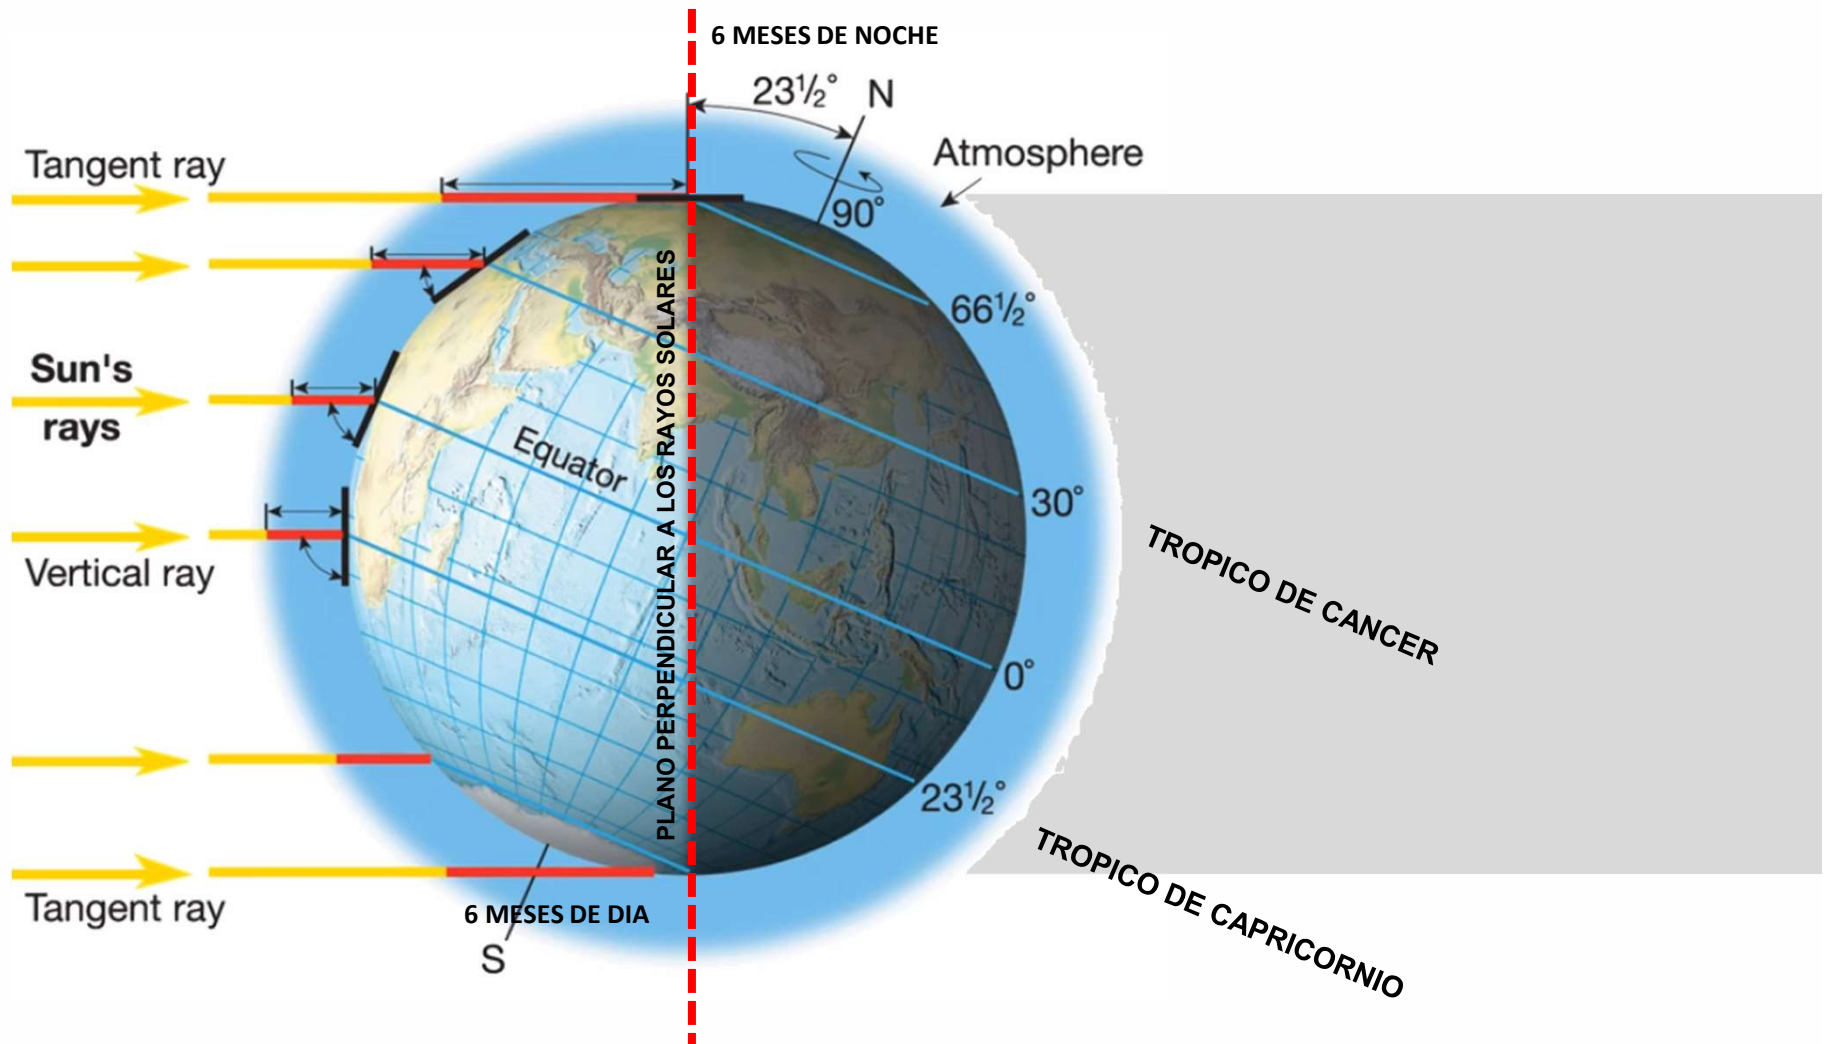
6 MESES DE NOCHE

$23\frac{1}{2}°$ N

Atmosphere

Tangent ray

$90°$

$66\frac{1}{2}°$

Sun's rays

Equator

PLANO PERPENDICULAR A LOS RAYOS SOLARES

$30°$

Vertical ray

TROPICO DE CANCER

$0°$

$23\frac{1}{2}°$

Tangent ray

6 MESES DE DIA

S

TROPICO DE CAPRICORNIO